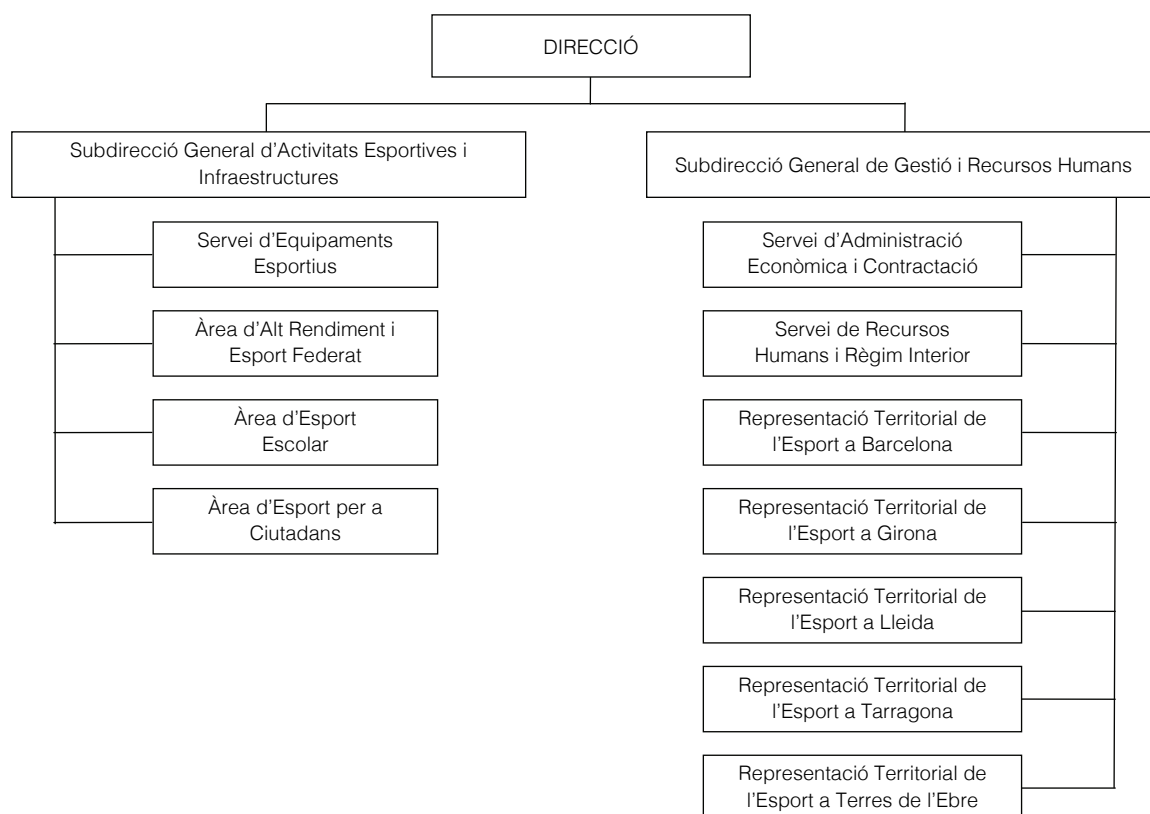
DIRECCIÓ

Subdirecció General d’Activitats Esportives i Infraestructures

Servei d’Equipaments Esportius

Àrea d’Alt Rendiment i Esport Federat

Àrea d’Esport Escolar

Àrea d’Esport per a Ciutadans

Subdirecció General de Gestió i Recursos Humans

Servei d’Administració Econòmica i Contractació

Servei de Recursos Humans i Règim Interior

Representació Territorial de l’Esport a Barcelona

Representació Territorial de l’Esport a Girona

Representació Territorial de l’Esport a Lleida

Representació Territorial de l’Esport a Tarragona

Representació Territorial de l’Esport a Terres de l’Ebre